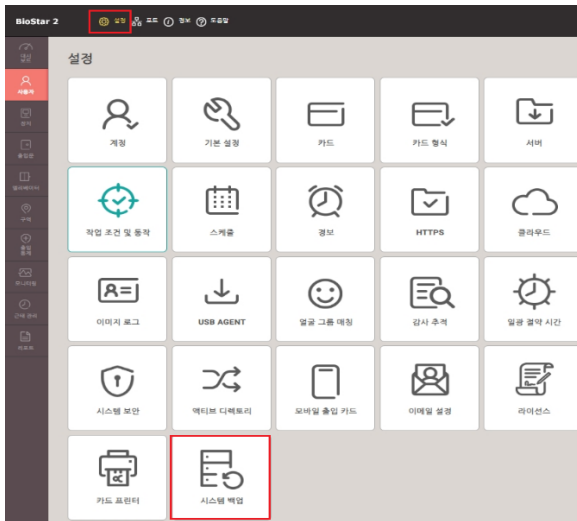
BioStar 2 설정 포트 정보 도움말

설정

계정
기본 설정
카드
카드 형식
서버
작업 조건 및 동작
스케쥴
경보
HTTPS
클라우드
이미지 로그
USB AGENT
얼굴 그룹 매칭
감사 추적
일광 절약 시간
시스템 보안
액티브 디렉토리
모바일 출입 카드
이메일 설정
라이선스
카드 프린터
시스템 백업

사용자